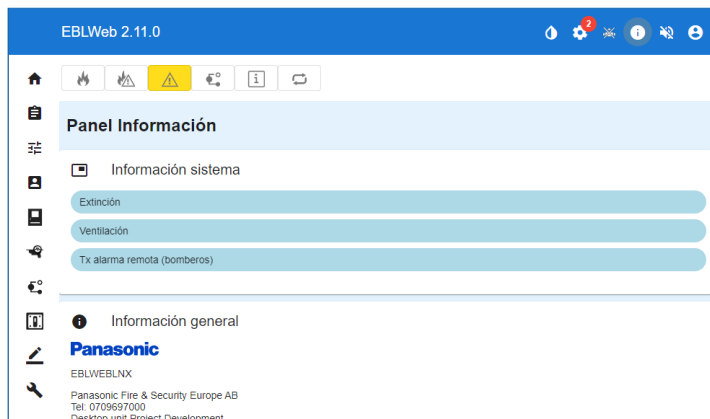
EBLWeb 2.11.0

2

Panel Información

Información sistema

Extinción

Ventilación

Tx alarma remota (bomberos)

Información general

Panasonic

EBLWEBLNX

Panasonic Fire & Security Europe AB
Tel: 0709697000
Desktop unit Project Development